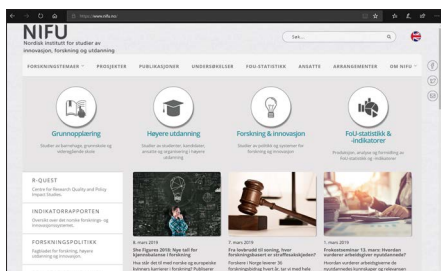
https://www.nifu.no

NIFU
Nordisk institutt for studier av innovasjon, forskning og utdanning

Søk...

FORSKNINGSTEMAER PROSJEKTER PUBLIKASJONER UNDERSØKELSER FOU-STATISTIKK ANSATTE ARRANGEMENTER OM NIFU

Grunnopplæring
Studier av barnehage, grunnskole og videregående skole

Høyere utdanning
Studier av studenter, kandidater, ansatte og organisering i høyere utdanning

Forskning & innovasjon
Studier av politikk og systemer for forskning og innovasjon

FoU-statistikk & -indikatorer
Produksjon, analyse og formidling av FoU-statistikk

R-QUEST
Centre for Research Quality and Policy Impact Studies

INDIKATORRAPPORTEN
Oversikt over det norske forsknings- og innovasjonssystemet

FORSKNINGSPOLITIKK
Fagblad for forskning, høyere utdanning og innovasjon

8. mars 2019
She Figures 2018: Nye tall for kjønnsbalanse i forskning
Hva sier det til med norske og europeiske kvinners karriere i forskning? Publiserer

7. mars 2019
Fra lovbrudd til eming, hver forskningsbasert av straffesaksbehandlingen?
Forskere i Norge leverer 36 forskningsbidrag hvert år, ser vi med hele

1. mars 2019
Evalueringsseminar 13. mars: Hvordan vurderer arbeidsgivere nyutdannede?
Hvordan vurderer arbeidsgiverne de nyutdannedes kunnskaper og relevansen